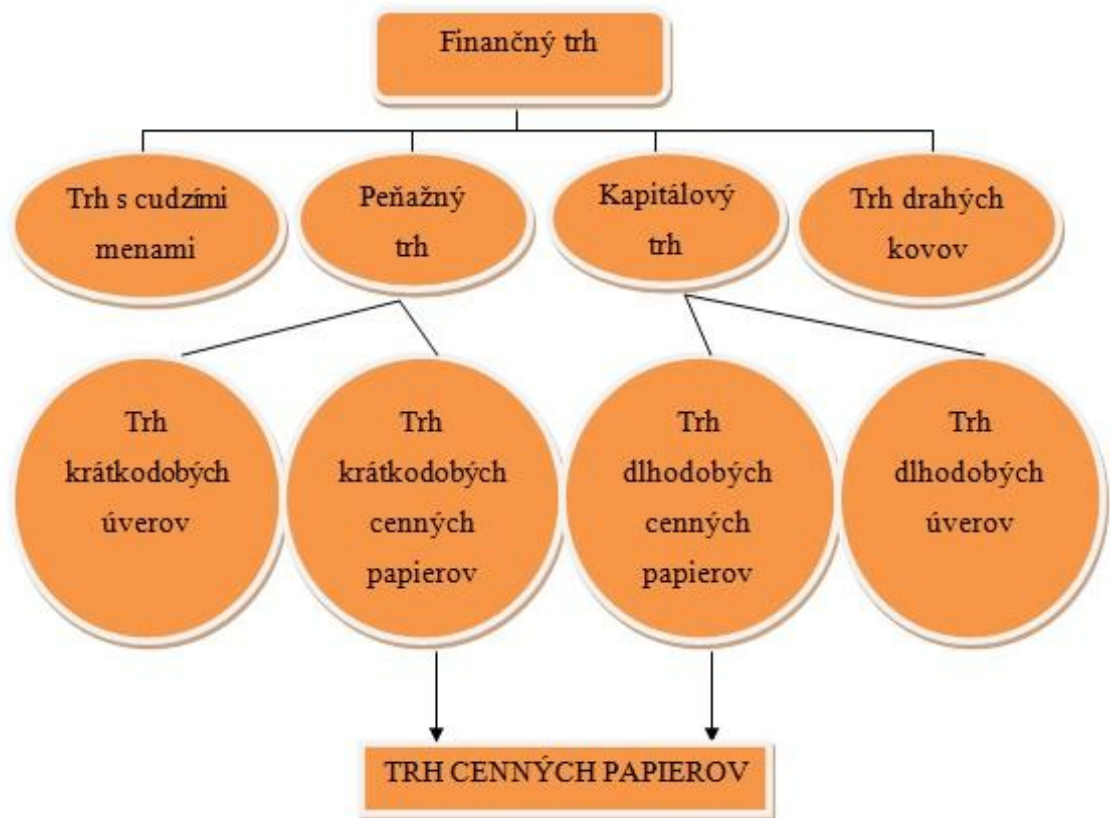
Finančný trh

Trh s cudzími menami

Peňažný trh

Kapitálový trh

Trh drahých kovov

Trh krátkodobých úverov

Trh krátkodobých cenných papierov

Trh dlhodobých cenných papierov

Trh dlhodobých úverov

TRH CENNÝCH PAPIEROV